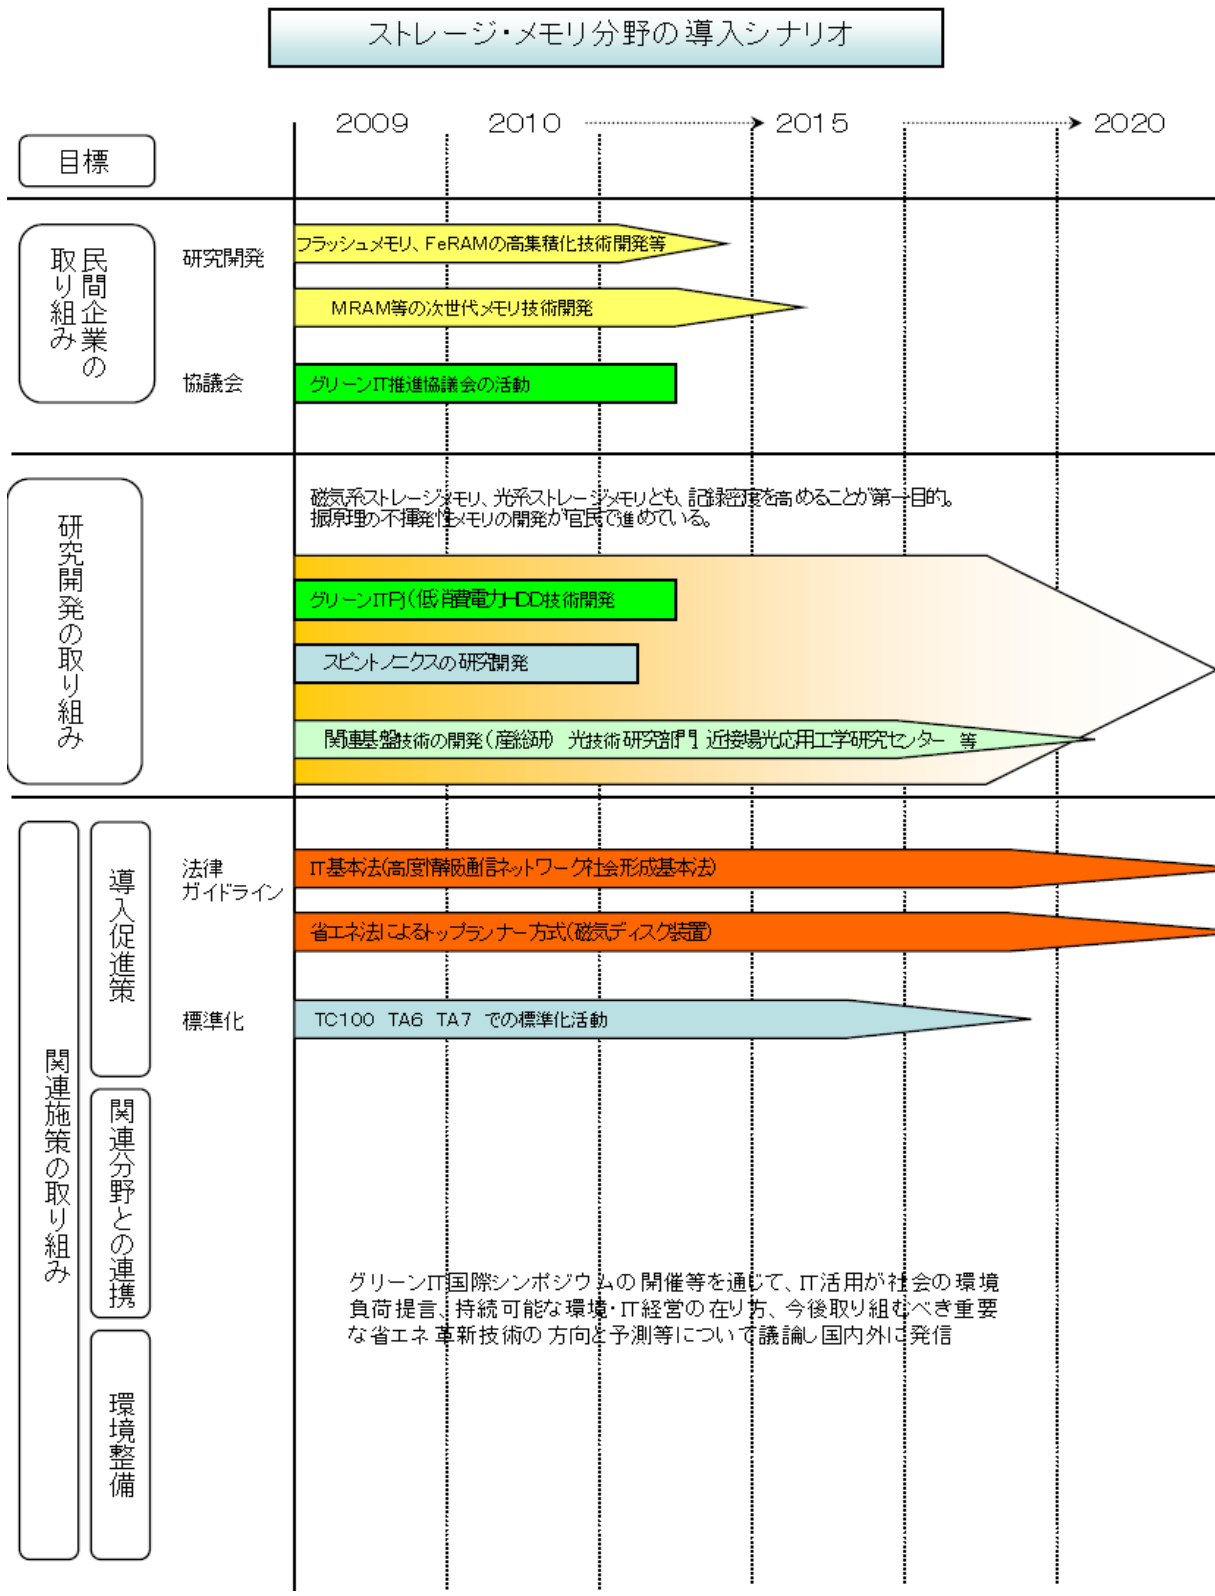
ストレージ・メモリ分野の導入シナリオ

2009 2010 2015 2020

目標

民間企業の取り組み

研究開発

フラッシュメモリ、FeRAMの高集積化技術開発等

MRAM等の次世代メモリ技術開発

協議会

グリーンIT推進協議会の活動

研究開発の取り組み

磁気系ストレージメモリ、光系ストレージメモリとも、記録密度を高めることが第一目的。
振原理の不揮発性メモリの開発が官民で進めている。

グリーンITPj(低消費電力HDD技術開発

スピントロニクスの研究開発

関連基盤技術の開発(産総研 光技術研究部門 近接場光応用工学研究センター 等

関連施策の取り組み

導入促進策

法律
ガイドライン

IT基本法(高度情報通信ネットワーク社会形成基本法)

省エネ法によるトップランナー方式(磁気ディスク装置)

標準化

TC100 TA6 TA7 での標準化活動

関連分野との連携

グリーンIT国際シンポジウムの開催等を通じて、IT活用が社会の環境負荷提言、持続可能な環境・IT経営の在り方、今後取り組むべき重要な省エネ革新技術の方向と予測等について議論し国内外に発信

環境整備